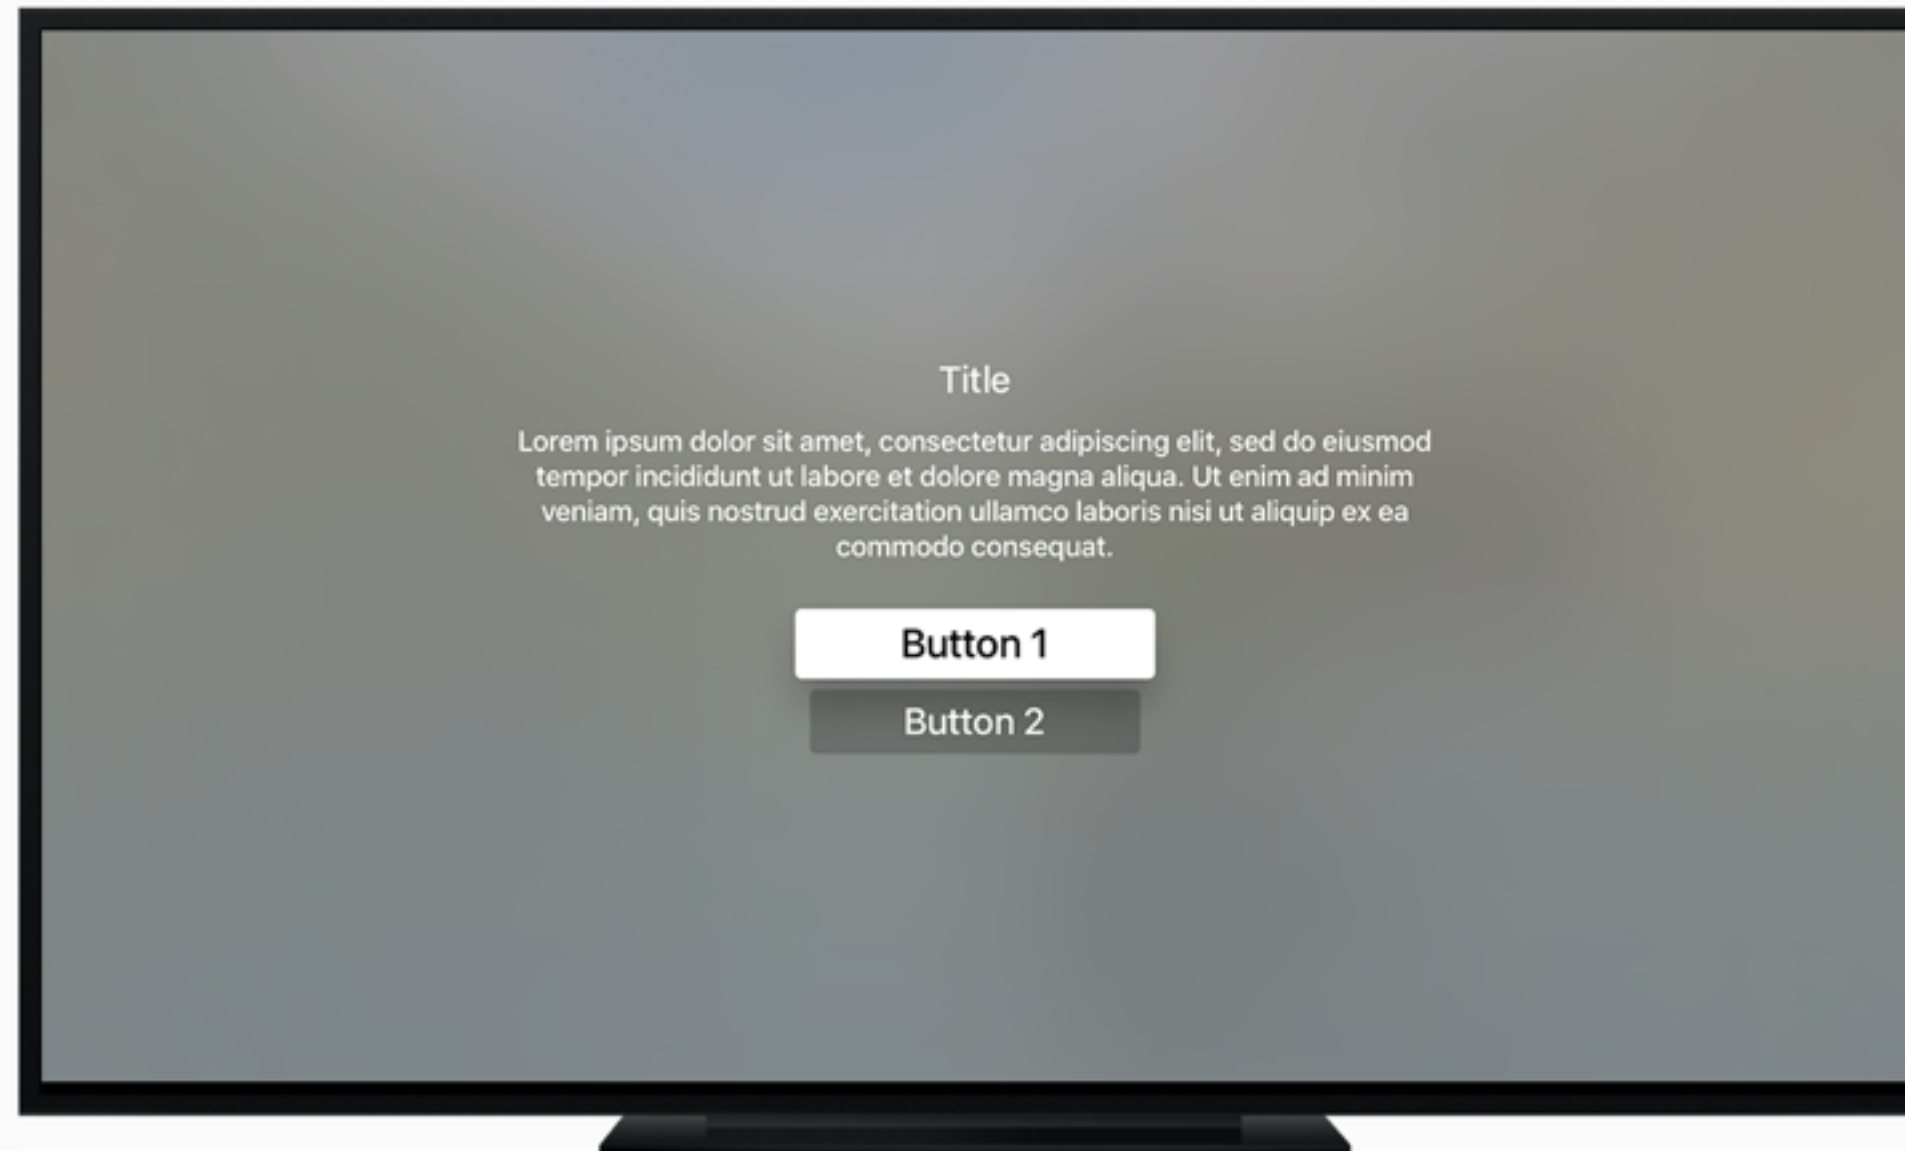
Title

Lorem ipsum dolor sit amet, consectetur adipiscing elit, sed do eiusmod tempor incididunt ut labore et dolore magna aliqua. Ut enim ad minim veniam, quis nostrud exercitation ullamco laboris nisi ut aliquip ex ea commodo consequat.

Button 1

Button 2